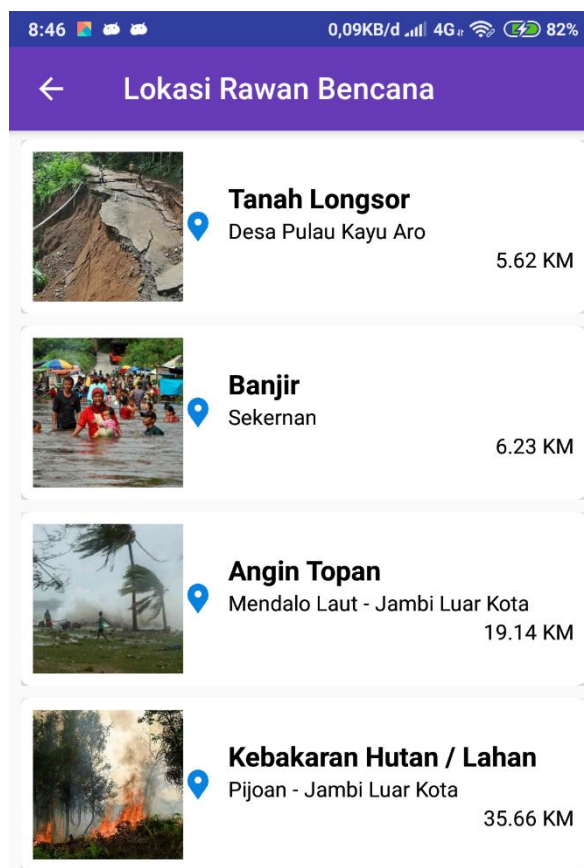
8:46 0,09KB/d 4G 82%

Lokasi Rawan Bencana

Tanah Longsor
Desa Pulau Kayu Aro
5.62 KM

Banjir
Sekernan
6.23 KM

Angin Topan
Mendalo Laut - Jambi Luar Kota
19.14 KM

Kebakaran Hutan / Lahan
Pijoan - Jambi Luar Kota
35.66 KM